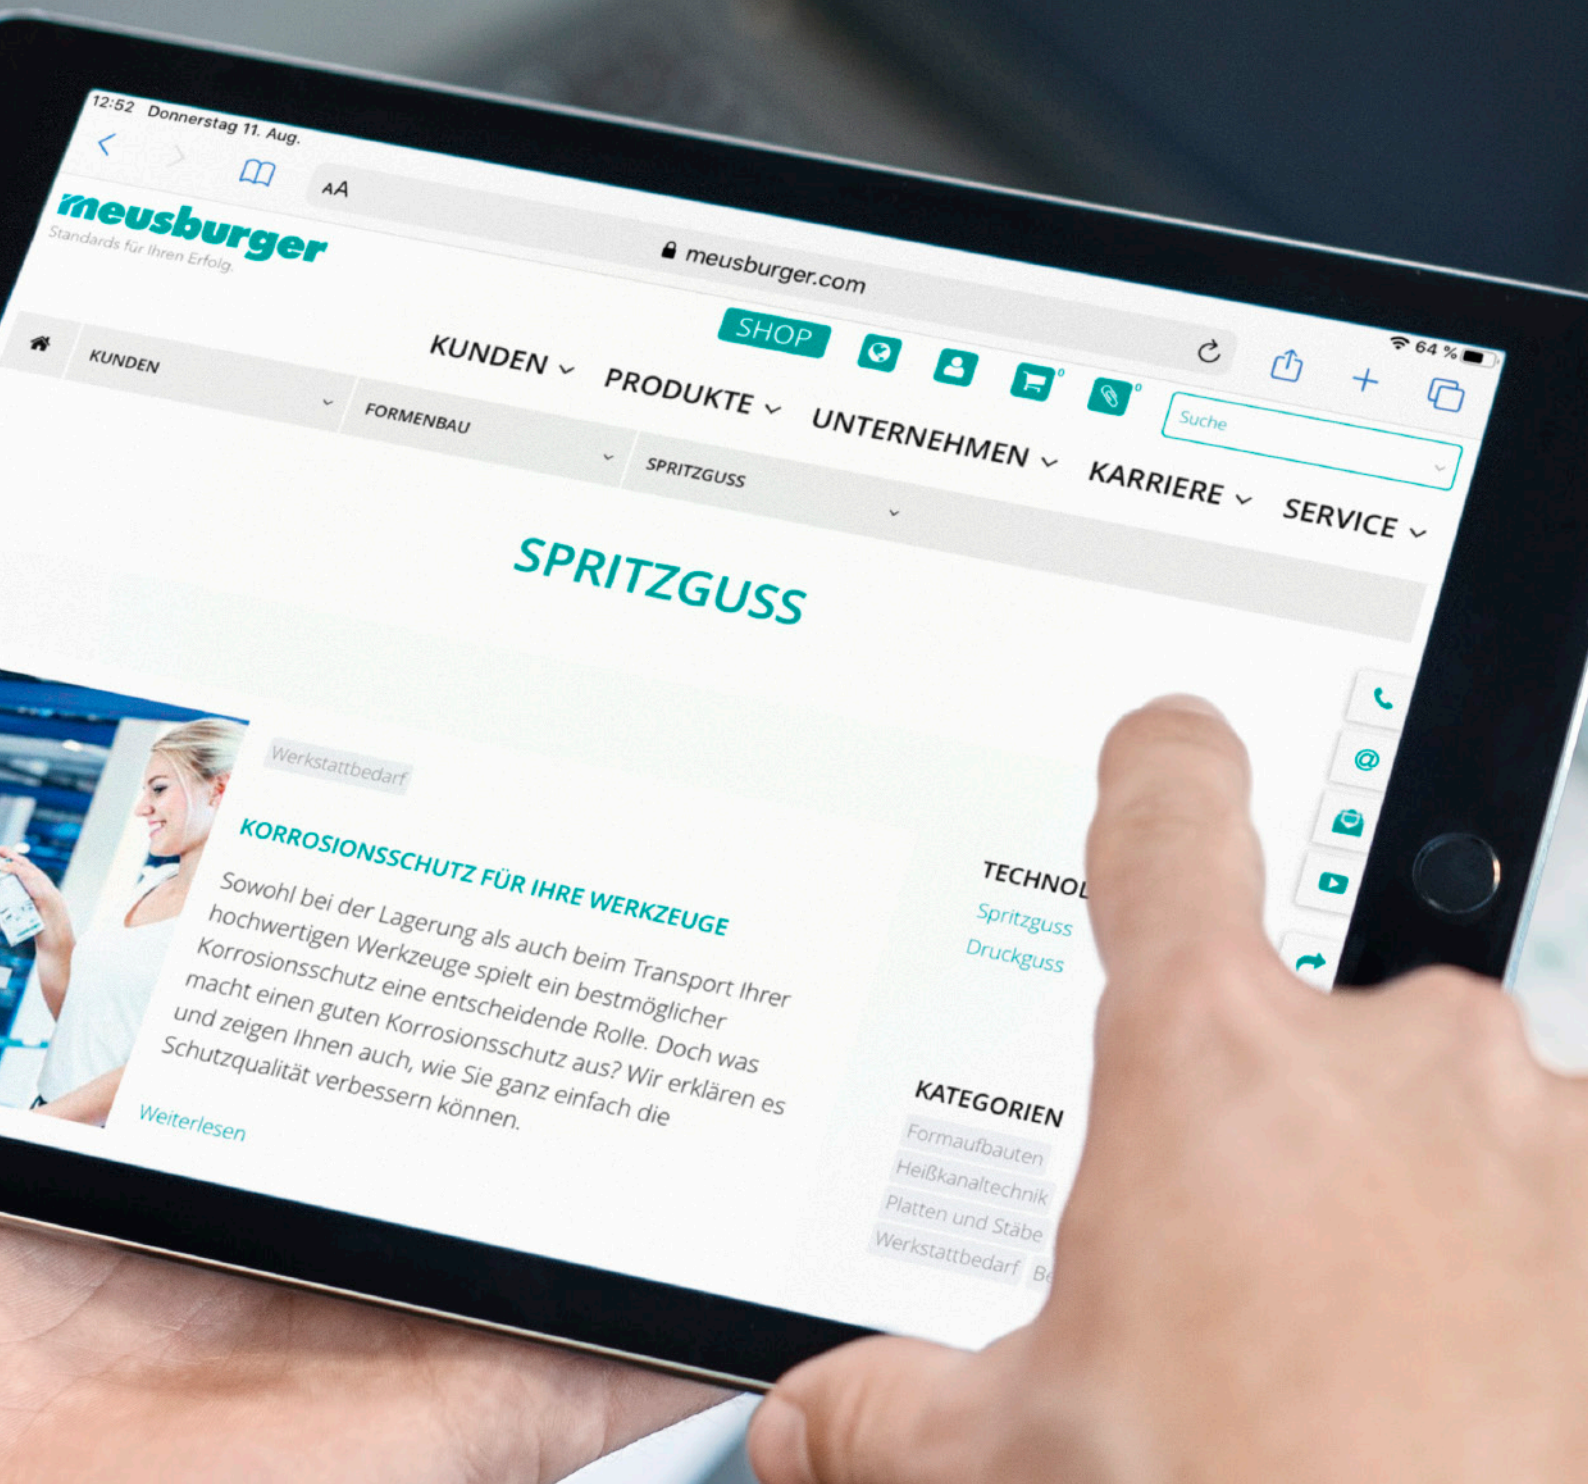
12:52 Donnerstag 11. Aug.

AA

meusburger.com

64 %

meusburger
Standards für Ihren Erfolg.

SHOP

Suche

KUNDEN PRODUKTE UNTERNEHMEN KARRIERE SERVICE

KUNDEN
FORMENBAU
SPRITZGUSS

SPRITZGUSS

Werkstattbedarf

KORROSIONSSCHUTZ FÜR IHRE WERKZEUGE

Sowohl bei der Lagerung als auch beim Transport Ihrer hochwertigen Werkzeuge spielt ein bestmöglicher Korrosionsschutz eine entscheidende Rolle. Doch was macht einen guten Korrosionsschutz aus? Wir erklären es und zeigen Ihnen auch, wie Sie ganz einfach die Schutzqualität verbessern können.

Weiterlesen

TECHNOL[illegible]
Spritzguss
Druckguss

KATEGORIEN
Formaufbauten
Heißkanaltechnik
Platten und Stäbe
Werkstattbedarf
Be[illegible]